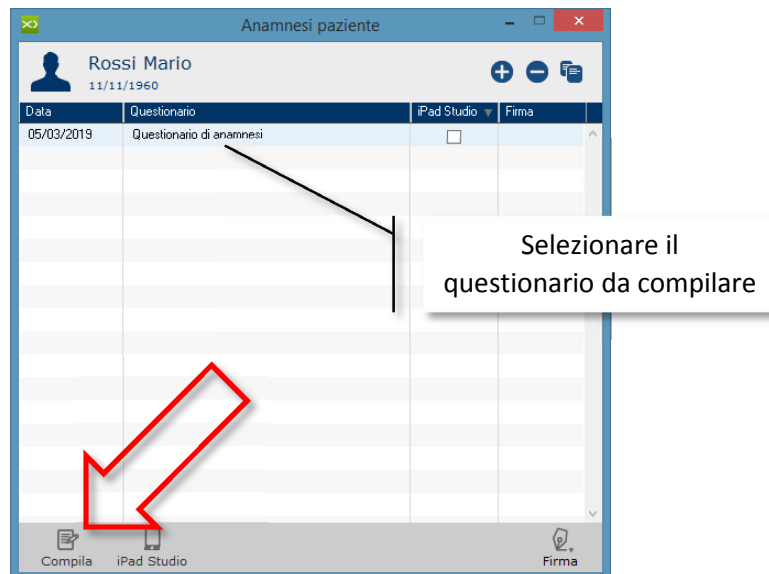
Anamnesi paziente

Rossi Mario
11/11/1960

| Data | Questionario | iPad Studio | Firma |
|---|---|---|---|
| 05/03/2019 | Questionario di anamnesi | ☐ | |

Selezionare il questionario da compilare

Compila iPad Studio Firma